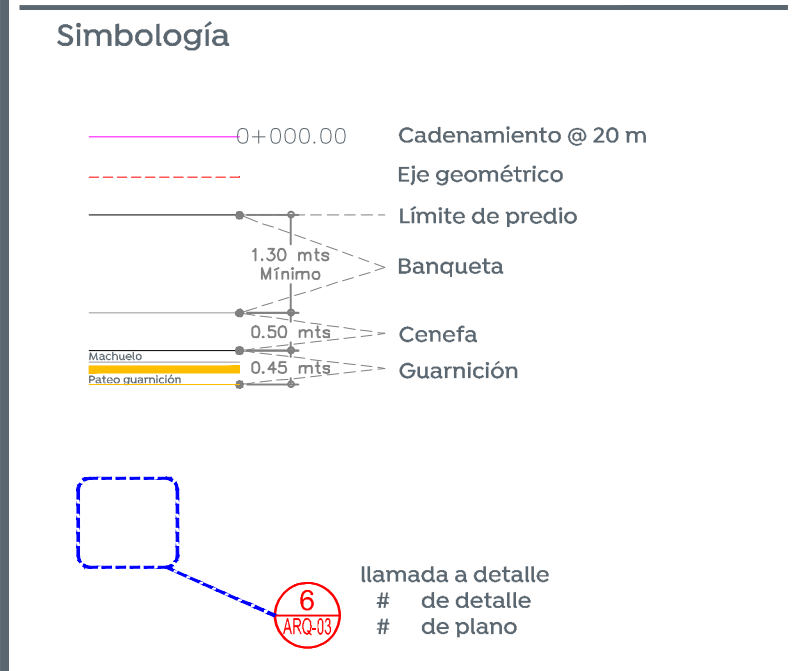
Simbología

0+000.00 Cadenamiento @ 20 m

Eje geométrico

Límite de predio

1.30 mts Mínimo

Banqueta

0.50 mts

Cenefa

Machuelo

0.45 mts

Guarnición

Pateo guarnición

6

ARQ-03

llamada a detalle
# de detalle
# de plano